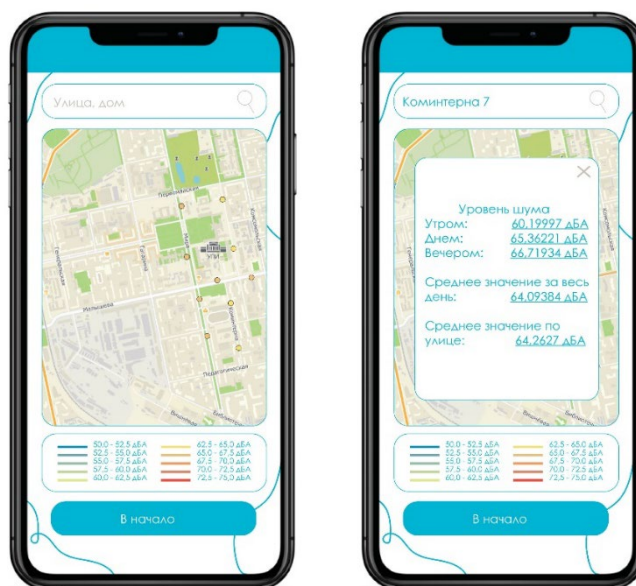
Улица, дом

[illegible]

50.0 - 52.5 дБА
52.5 - 55.0 дБА
55.0 - 57.5 дБА
57.5 - 60.0 дБА
60.0 - 62.5 дБА
62.5 - 65.0 дБА
65.0 - 67.5 дБА
67.5 - 70.0 дБА
70.0 - 72.5 дБА
72.5 - 75.0 дБА

В начало

Коминтерна 7

Уровень шума
Утром: 60.19997 дБА
Днем: 65.36221 дБА
Вечером: 66.71934 дБА

Среднее значение за весь день: 64.09384 дБА

Среднее значение по улице: 64.2627 дБА

50.0 - 52.5 дБА
52.5 - 55.0 дБА
55.0 - 57.5 дБА
57.5 - 60.0 дБА
60.0 - 62.5 дБА
62.5 - 65.0 дБА
65.0 - 67.5 дБА
67.5 - 70.0 дБА
70.0 - 72.5 дБА
72.5 - 75.0 дБА

В начало